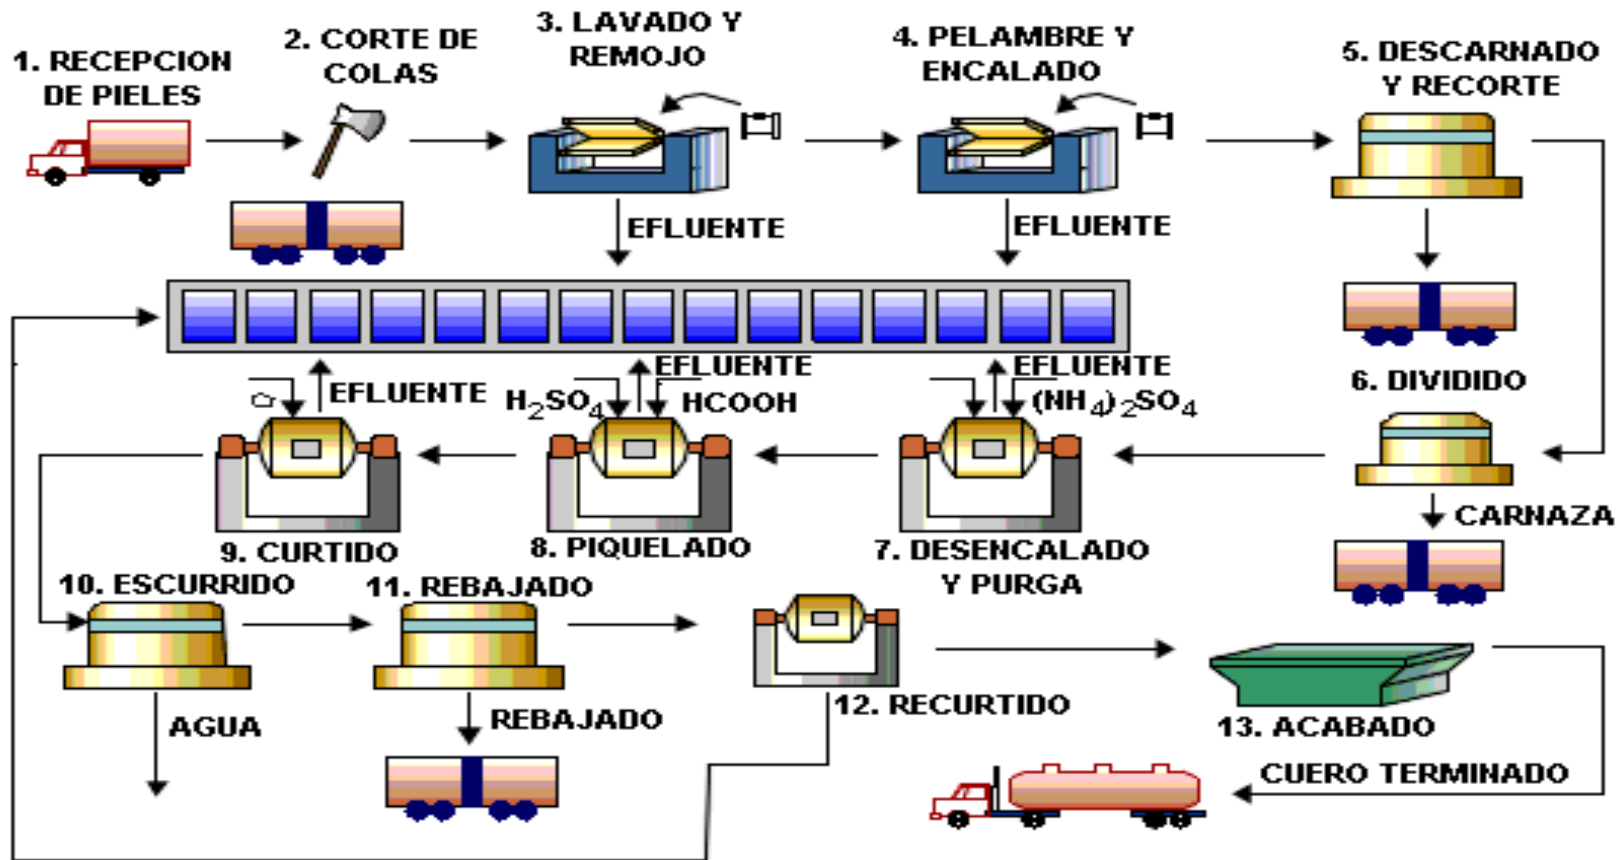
1. RECEPCION DE PIELES

2. CORTE DE COLAS

3. LAVADO Y REMOJO

4. PELAMBRE Y ENCALADO

5. DESCARNADO Y RECORTE

EFLUENTE

EFLUENTE

6. DIVIDIDO

EFLUENTE

EFLUENTE

EFLUENTE

$H_2SO_4$

HCOOH

$(NH_4)_2SO_4$

CARNAZA

9. CURTIDO

8. PIQUELADO

7. DESENCALADO Y PURGA

10. ESCURRIDO

11. REBAJADO

AGUA

REBAJADO

12. RECURTIDO

13. ACABADO

CUERO TERMINADO